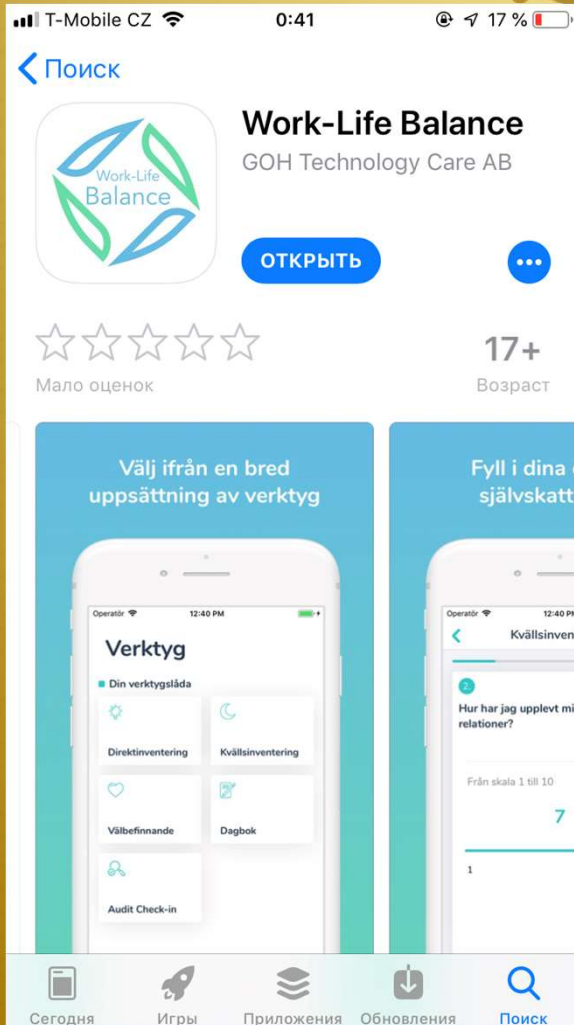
T-Mobile CZ 0:41 17 %

Поиск

Work-Life Balance

Work-Life Balance
GOH Technology Care AB

ОТКРЫТЬ

Мало оценок

17+
Возраст

Välj ifrån en bred uppsättning av verktyg

Operatör 12:40 PM

Verktyg

Din verktygslåda

Direktinventering

Kvällsinventering

Välbefinnande

Dagbok

Audit Check-in

Fyll i dina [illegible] självskatt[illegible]

Operatör 12:40 PM

Kvällsinven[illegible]

2.

Hur har jag upplevt mi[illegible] relationer?

Från skala 1 till 10

7

1

Сегодня Игры Приложения Обновления Поиск